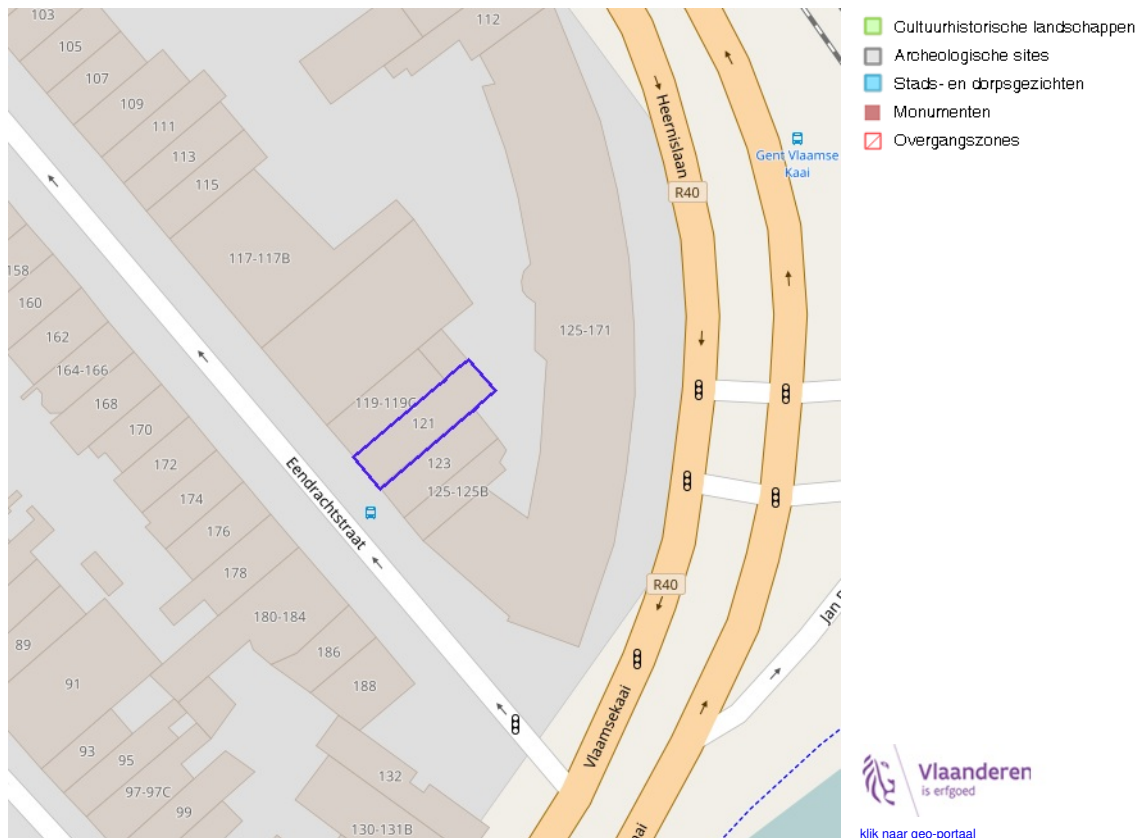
103
105
107
109
111
113
115
112
117-117B
158
160
162
164-166
168
170
172
174
176
178
180-184
186
188
89
91
93
95
97-97C
99
132
130-131B
119-119C
121
123
125-125B
125-171
Eendrachtstraat
Heernislaan
R40
R40
Vlaamsekaai
kai
Gent Vlaamse Kaai
Jan

Cultuurhistorische landschappen
Archeologische sites
Stads- en dorpsgezichten
Monumenten
Overgangszones

Vlaanderen
is erfgoed

klik naar geo-portaal